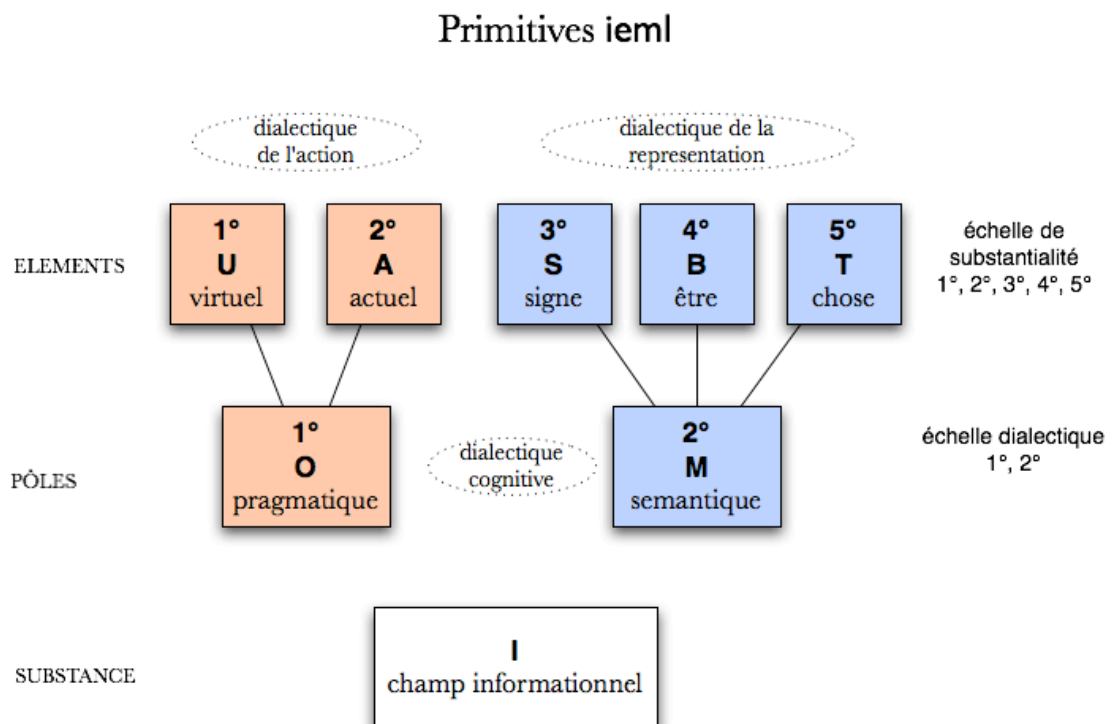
Primitives ieml

dialectique de l'action

dialectique de la representation

ELEMENTS

1°
U
virtuel

2°
A
actuel

3°
S
signe

4°
B
être

5°
T
chose

échelle de substantialité
1°, 2°, 3°, 4°, 5°

PÔLES

1°
O
pragmatique

dialectique cognitive

2°
M
semantique

échelle dialectique
1°, 2°

SUBSTANCE

I
champ informationnel